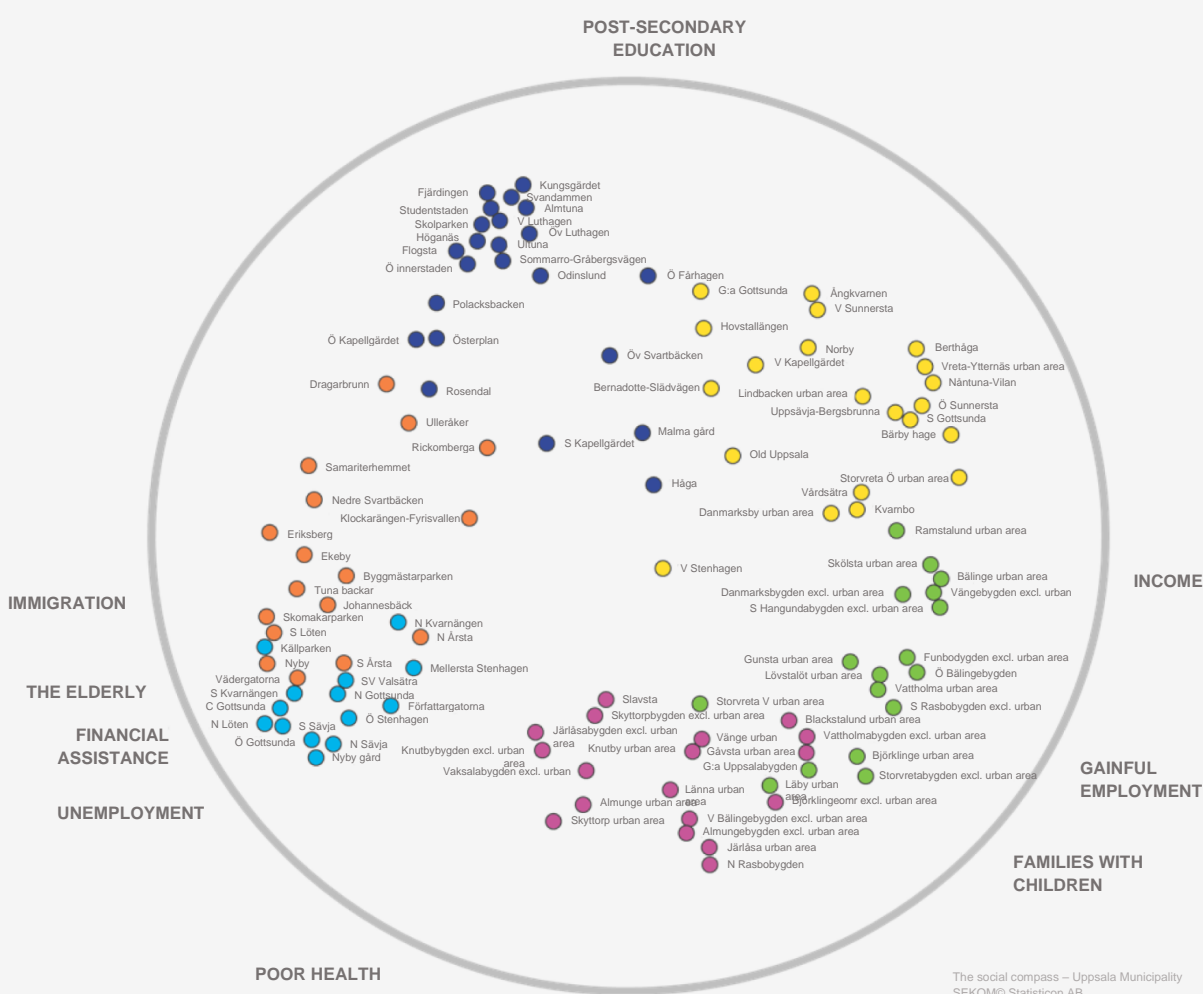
POST-SECONDARY EDUCATION

Kungsgärdet
Fjärdingen
Svandammen
Almtuna
Studentstaden
V Luthagen
Skolparken
Öv Luthagen
Höganäs
Ultuna
Flogsta
Sommarro-Gråbergsvägen
Ö innerstaden
Odinslund
Ö Fårhagen
G:a Gottsunda
Ångkvarnen
V Sunnersta
Polacksbacken
Hovstallängen
Ö Kapellgärdet
Österplan
Öv Svartbäcken
Norby
V Kapellgärdet
Berthåga
Vreta-Ytternäs urban area
Nåntuna-Vilan
Dragarbrunn
Rosendal
Bernadotte-Slädvägen
Lindbacken urban area
Ö Sunnersta
Uppsävja-Bergsbrunna
S Gottsunda
Bärby hage
Ulleråker
Rickomberga
S Kapellgärdet
Malma gård
Old Uppsala
Samariterhemmet
Storvreta Ö urban area
Håga
Värdsätra
Nedre Svartbäcken
Danmarksby urban area
Kvarnbo
Klockarängen-Fyrisvallen
Ramstalund urban area
Eriksberg
Ekeby
Skölsta urban area
Byggmästarparken
V Stenhagen
Bälinge urban area
Tuna backar
Danmarksbygden excl. urban area
Vångebygden excl. urban
Johannesbäck
S Hangundabygden excl. urban area
IMMIGRATION
INCOME
Skomakarparken
N Kvarnängen
S Löten
N Årsta
Källparken
Nyby
S Årsta
Mellersta Stenhagen
Gunsta urban area
Funbodygden excl. urban area
Vädergatorna
SV Valsätra
Lövstalöt urban area
Ö Bälingebygden
THE ELDERLY
S Kvarnängen
N Gottsunda
Vattholma urban area
C Gottsunda
Författargatorna
Slavsta
Storvreta V urban area
S Rasbobygden excl. urban
FINANCIAL ASSISTANCE
N Löten
S Sävja
Ö Stenhagen
Skyttorpbygden excl. urban area
Järlåsabygden excl. urban area
Blackstalund urban area
Ö Gottsunda
N Sävja
Knutbybygden excl. urban area
Vänge urban
Vattholmabygden excl. urban area
Nyby gård
Knutby urban area
Gåvsta urban area
Björklinge urban area
G:a Uppsalabygden
Vaksalabygden excl. urban
Storvretabygden excl. urban area
GAINFUL EMPLOYMENT
Länna urban area
Läby urban area
UNEMPLOYMENT
Almunge urban area
Björklingeomr excl. urban area
Skyttorp urban area
V Bälingebygden excl. urban area
Almungebygden excl. urban area
Järlåsa urban area
N Rasbobygden
FAMILIES WITH CHILDREN
POOR HEALTH
The social compass – Uppsala Municipality
SEKOM© Statisticon AB